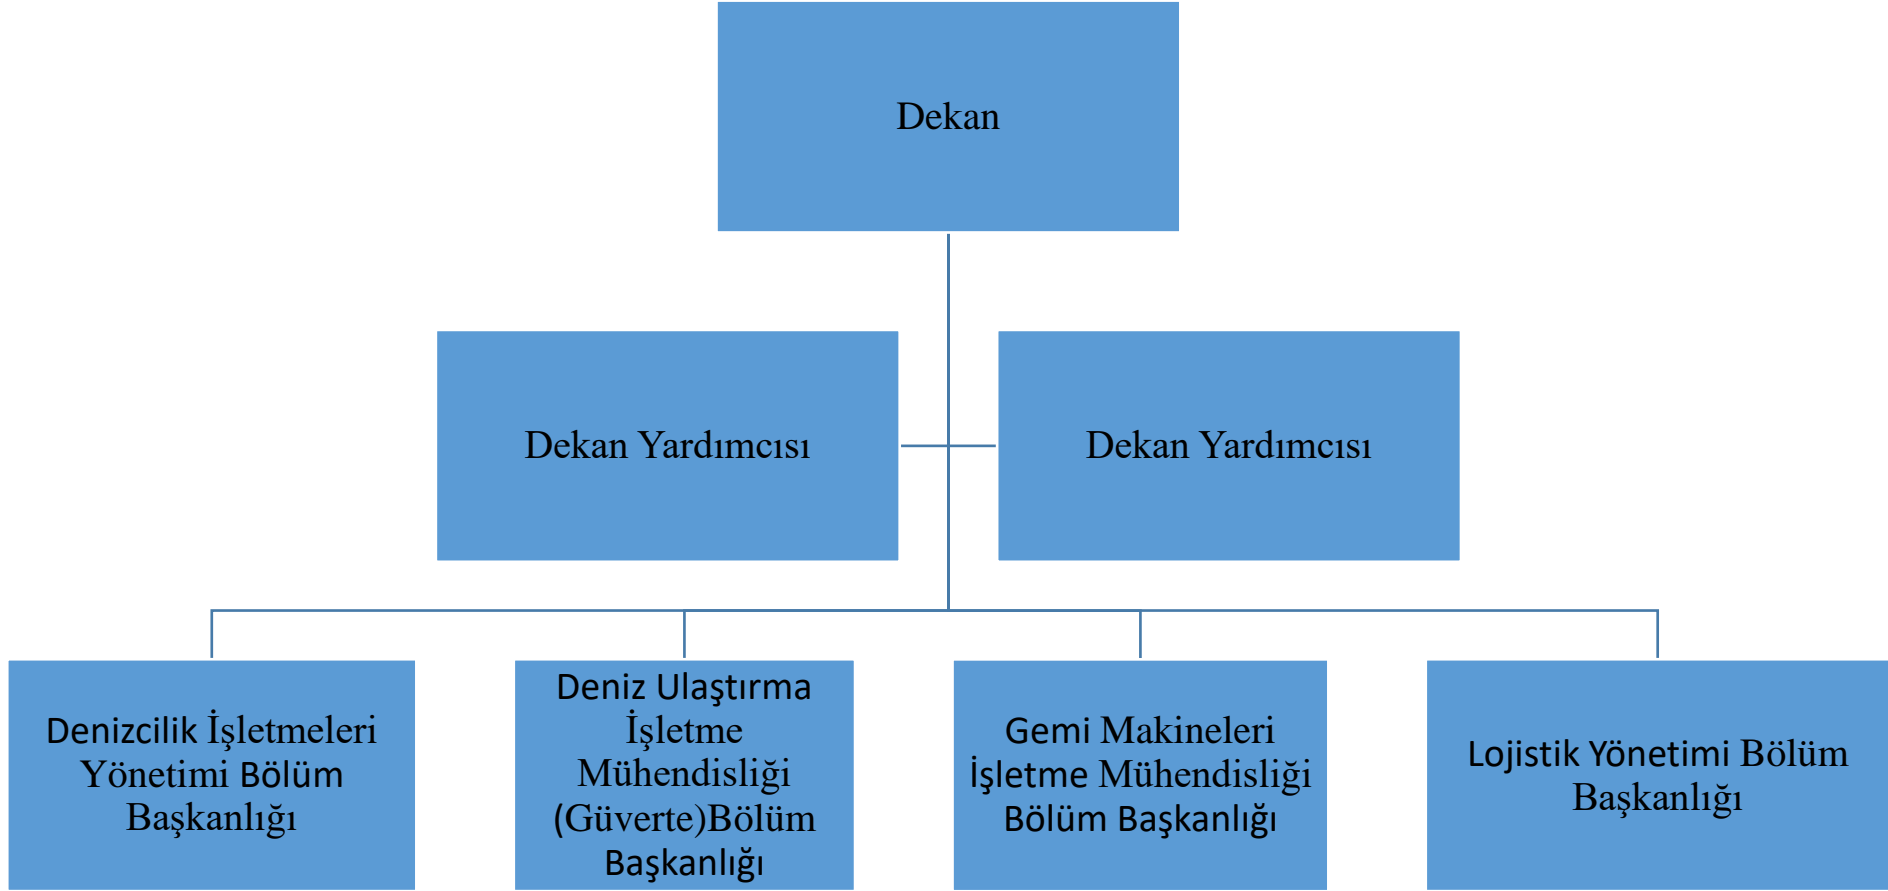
Dekan

Dekan Yardımcısı

Dekan Yardımcısı

Denizcilik İşletmeleri Yönetimi Bölüm Başkanlığı

Deniz Ulaştırma İşletme Mühendisliği (Güverte)Bölüm Başkanlığı

Gemi Makineleri İşletme Mühendisliği Bölüm Başkanlığı

Lojistik Yönetimi Bölüm Başkanlığı